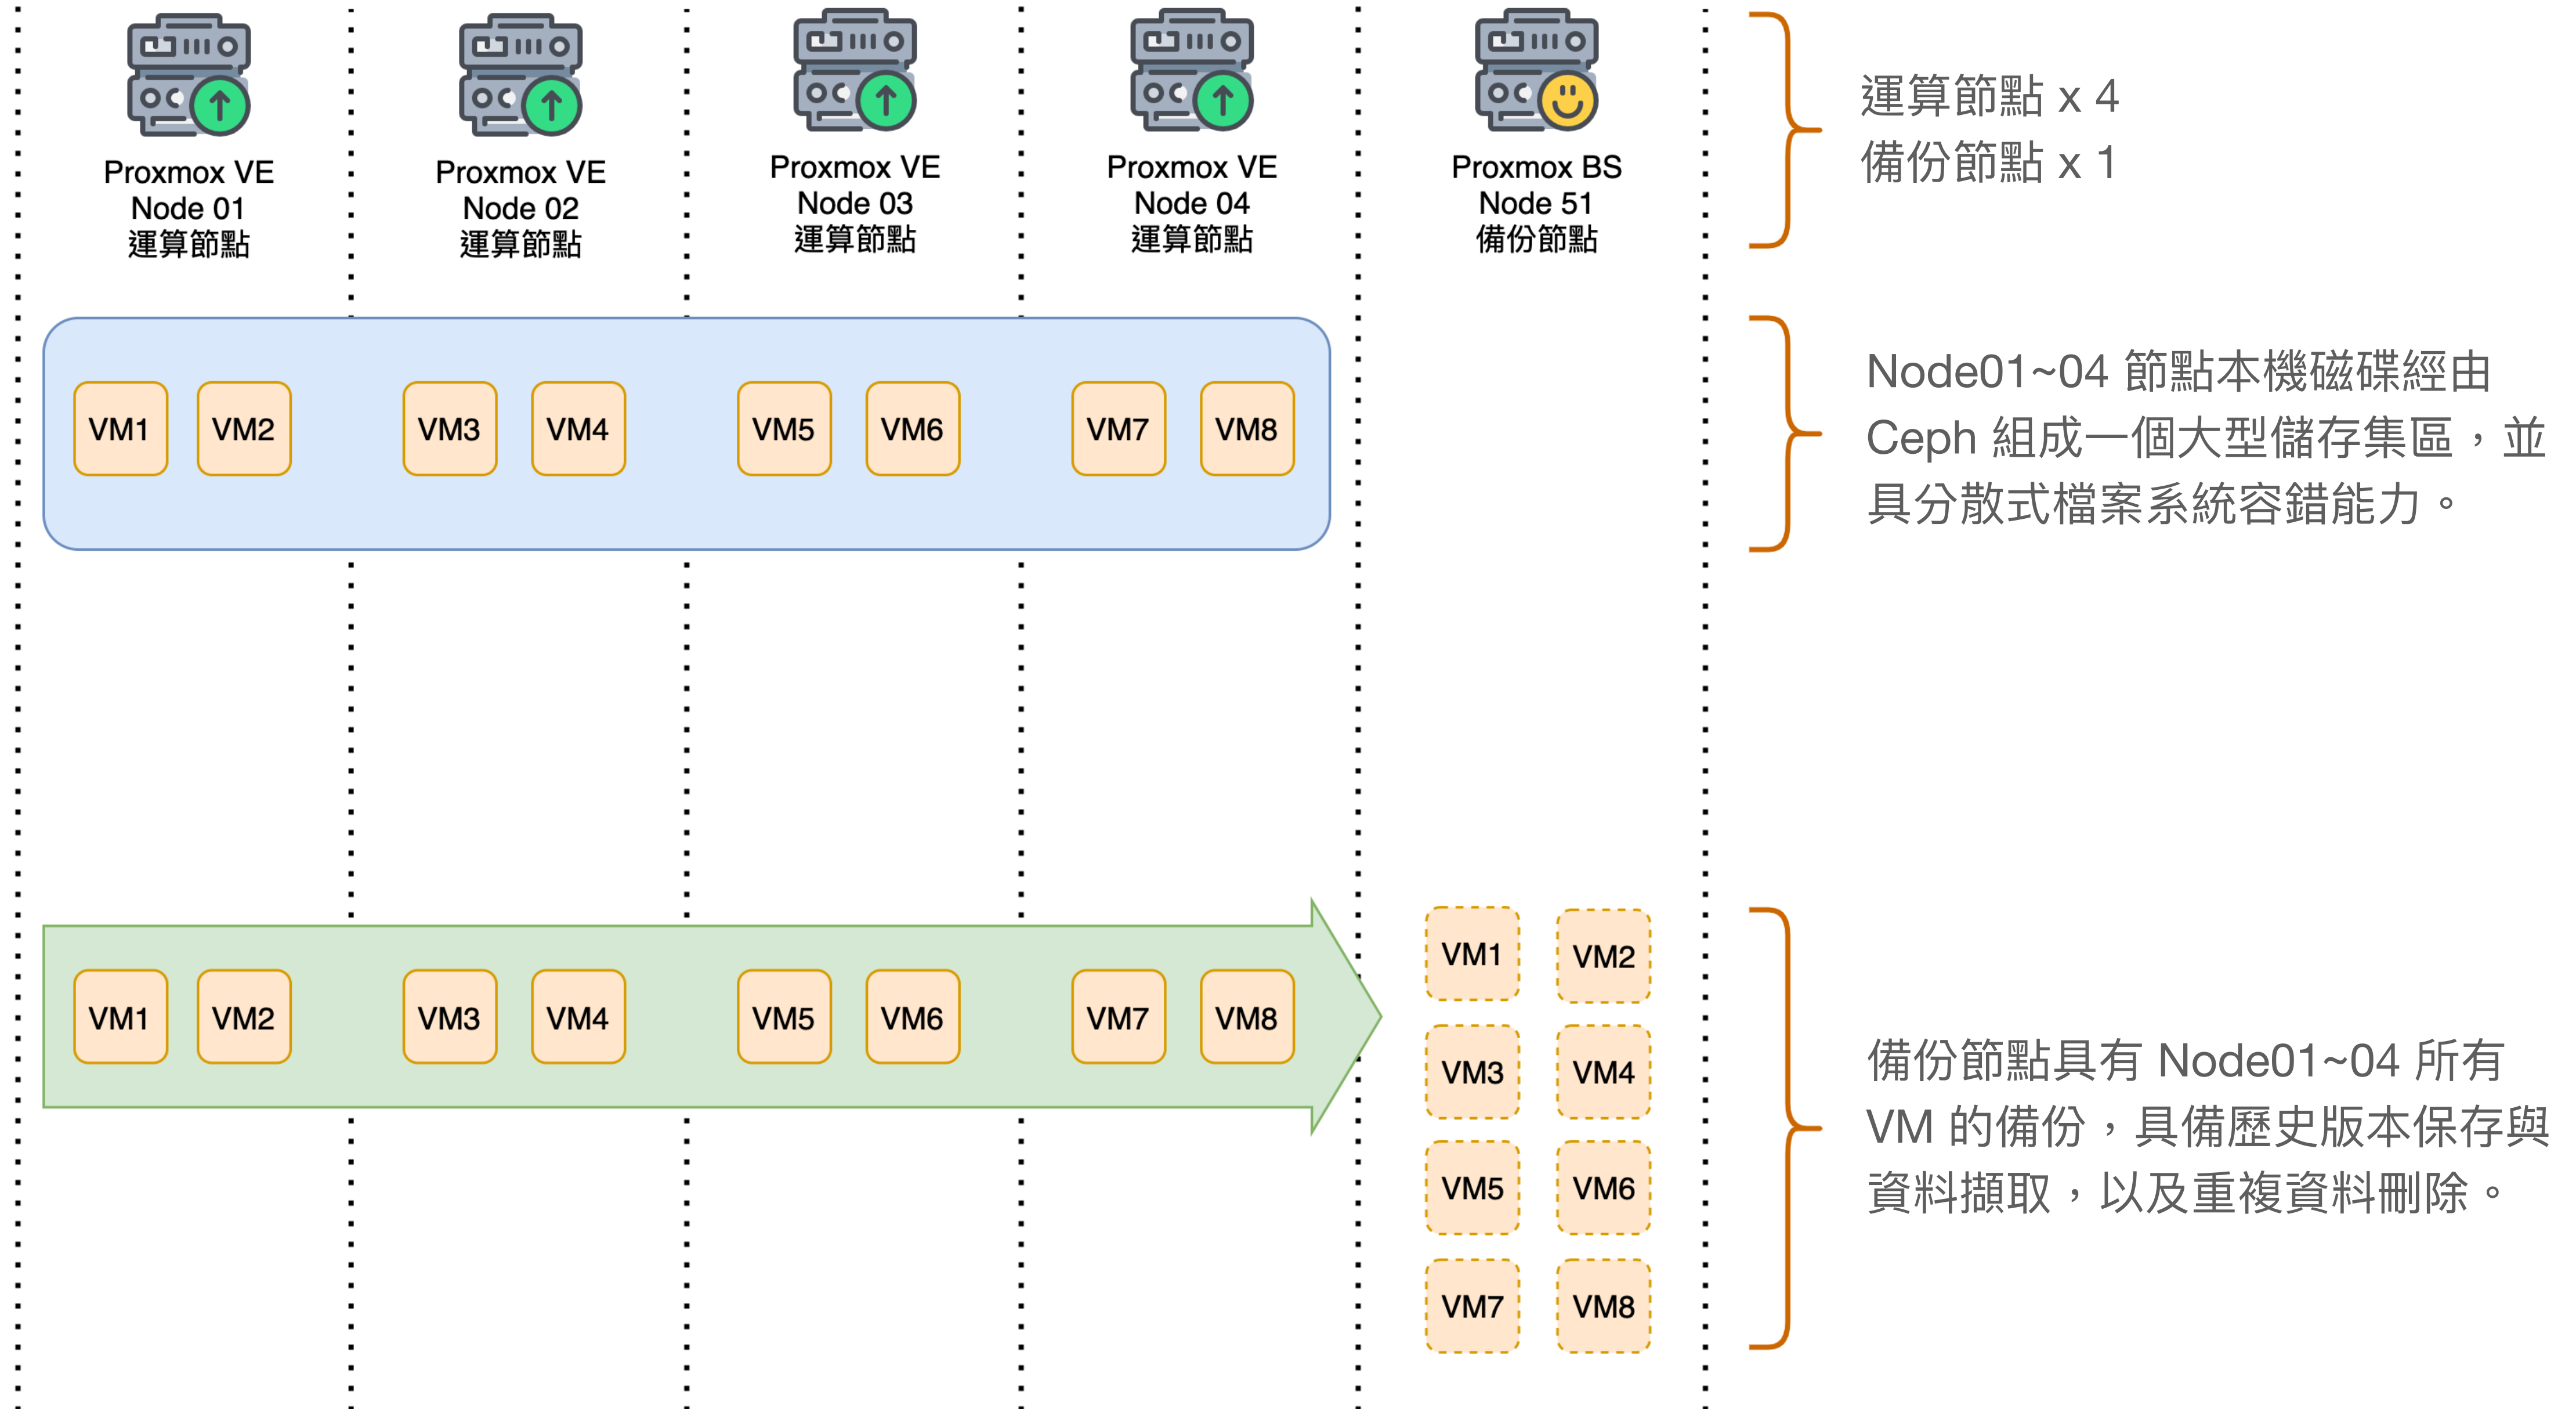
Proxmox VE
Node 01
運算節點

Proxmox VE
Node 02
運算節點

Proxmox VE
Node 03
運算節點

Proxmox VE
Node 04
運算節點

Proxmox BS
Node 51
備份節點

運算節點 x 4
備份節點 x 1

VM1 VM2 VM3 VM4 VM5 VM6 VM7 VM8

Node01~04 節點本機磁碟經由 Ceph 組成一個大型儲存集區，並具分散式檔案系統容錯能力。

VM1 VM2 VM3 VM4 VM5 VM6 VM7 VM8

VM1 VM2
VM3 VM4
VM5 VM6
VM7 VM8

備份節點具有 Node01~04 所有 VM 的備份，具備歷史版本保存與資料擷取，以及重複資料刪除。